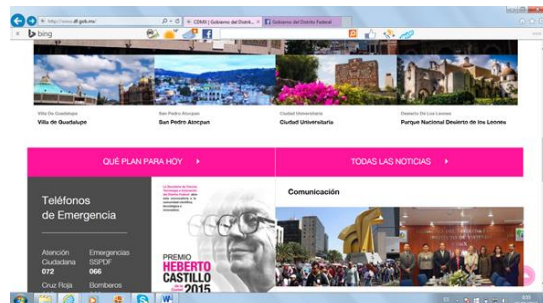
http://www.df.gob.mx/
CDMX | Gobierno del Distrit...
Gobierno del Distrito Federal
bing

Villa De Guadalupe
Villa de Guadalupe
San Pedro Atocpan
San Pedro Atocpan
Ciudad Universitaria
Ciudad Universitaria
Desierto De Los Leones
Parque Nacional Desierto de los Leones

QUÉ PLAN PARA HOY
TODAS LAS NOTICIAS

Teléfonos de Emergencia

Atención Ciudadana 072
Emergencias SSPDF 066
Cruz Roja
Bomberos

PREMIO HEBERTO CASTILLO 2015

Comunicación